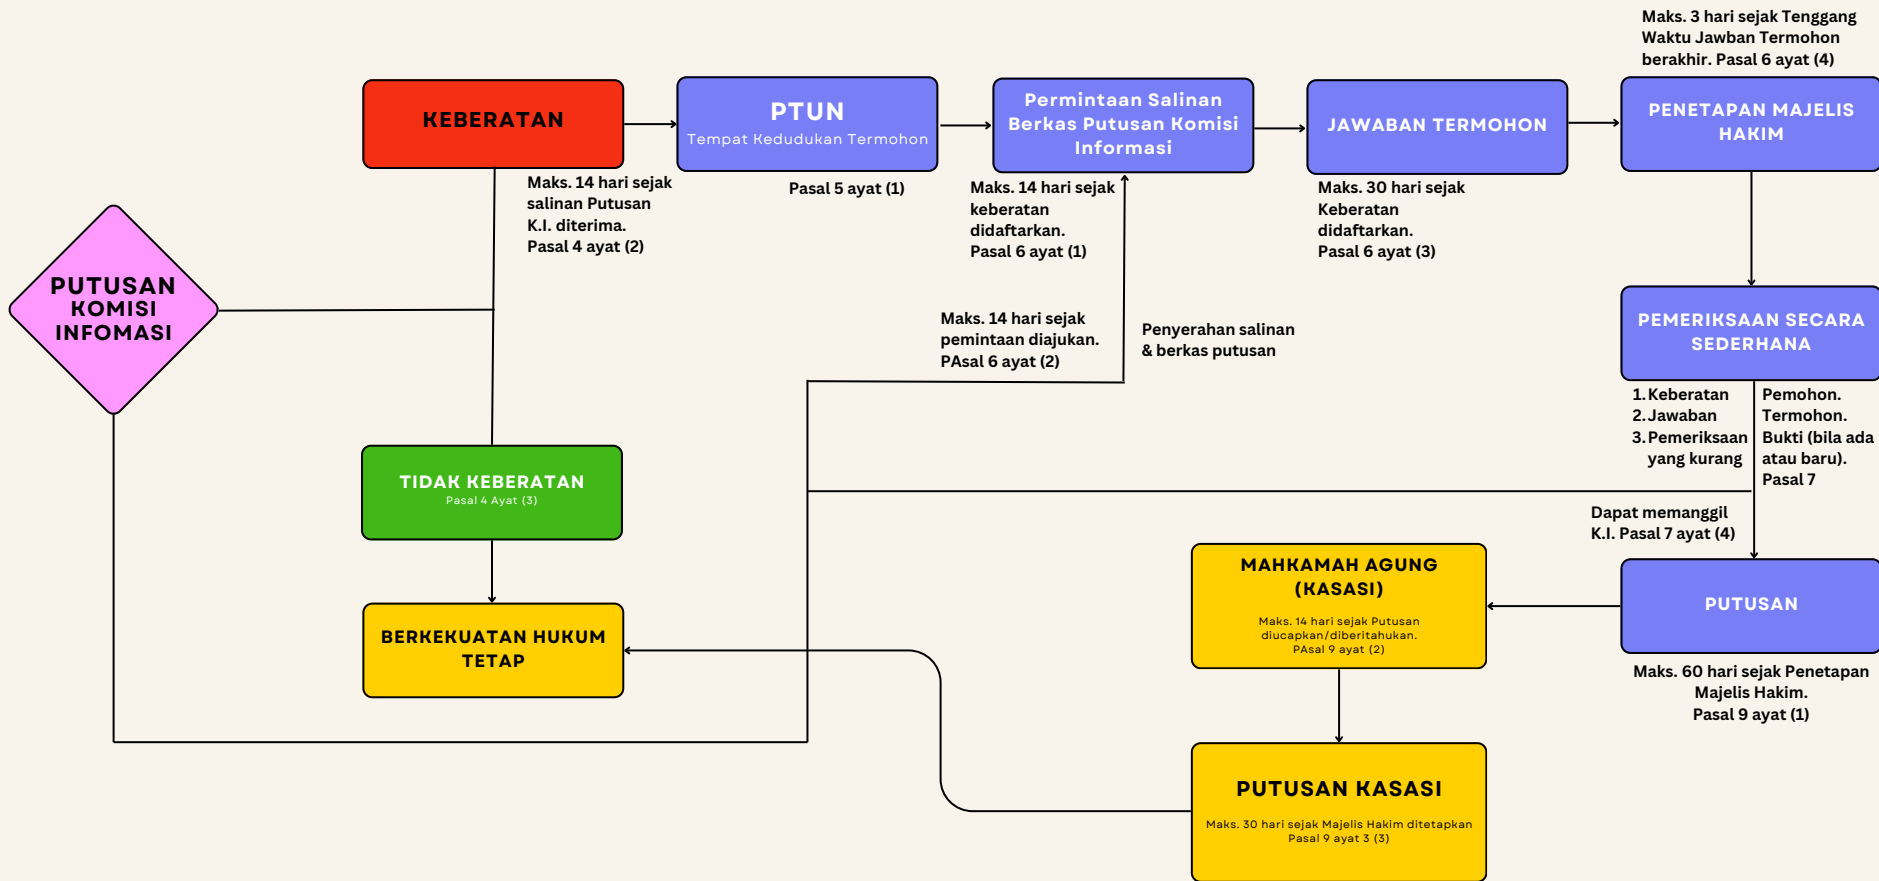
Maks. 3 hari sejak Tenggang Waktu Jawban Termohon berakhir. Pasal 6 ayat (4)

KEBERATAN

PTUN
Tempat Kedudukan Termohon

Permintaan Salinan Berkas Putusan Komisi Informasi

JAWABAN TERMOHON

PENETAPAN MAJELIS HAKIM

Maks. 14 hari sejak salinan Putusan K.I. diterima. Pasal 4 ayat (2)

Pasal 5 ayat (1)

Maks. 14 hari sejak keberatan didaftarkan. Pasal 6 ayat (1)

Maks. 30 hari sejak Keberatan didaftarkan. Pasal 6 ayat (3)

PUTUSAN KOMISI INFOMASI

Maks. 14 hari sejak pemintaan diajukan. PAsal 6 ayat (2)

Penyerahan salinan & berkas putusan

PEMERIKSAAN SECARA SEDERHANA

1. Keberatan
2. Jawaban
3. Pemeriksaan yang kurang

Pemohon. Termohon. Bukti (bila ada atau baru). Pasal 7

TIDAK KEBERATAN
Pasal 4 Ayat (3)

Dapat memanggil K.I. Pasal 7 ayat (4)

MAHKAMAH AGUNG (KASASI)
Maks. 14 hari sejak Putusan diucapkan/diberitahukan. PAsal 9 ayat (2)

PUTUSAN

BERKEKUATAN HUKUM TETAP

Maks. 60 hari sejak Penetapan Majelis Hakim. Pasal 9 ayat (1)

PUTUSAN KASASI
Maks. 30 hari sejak Majelis Hakim ditetapkan Pasal 9 ayat 3 (3)